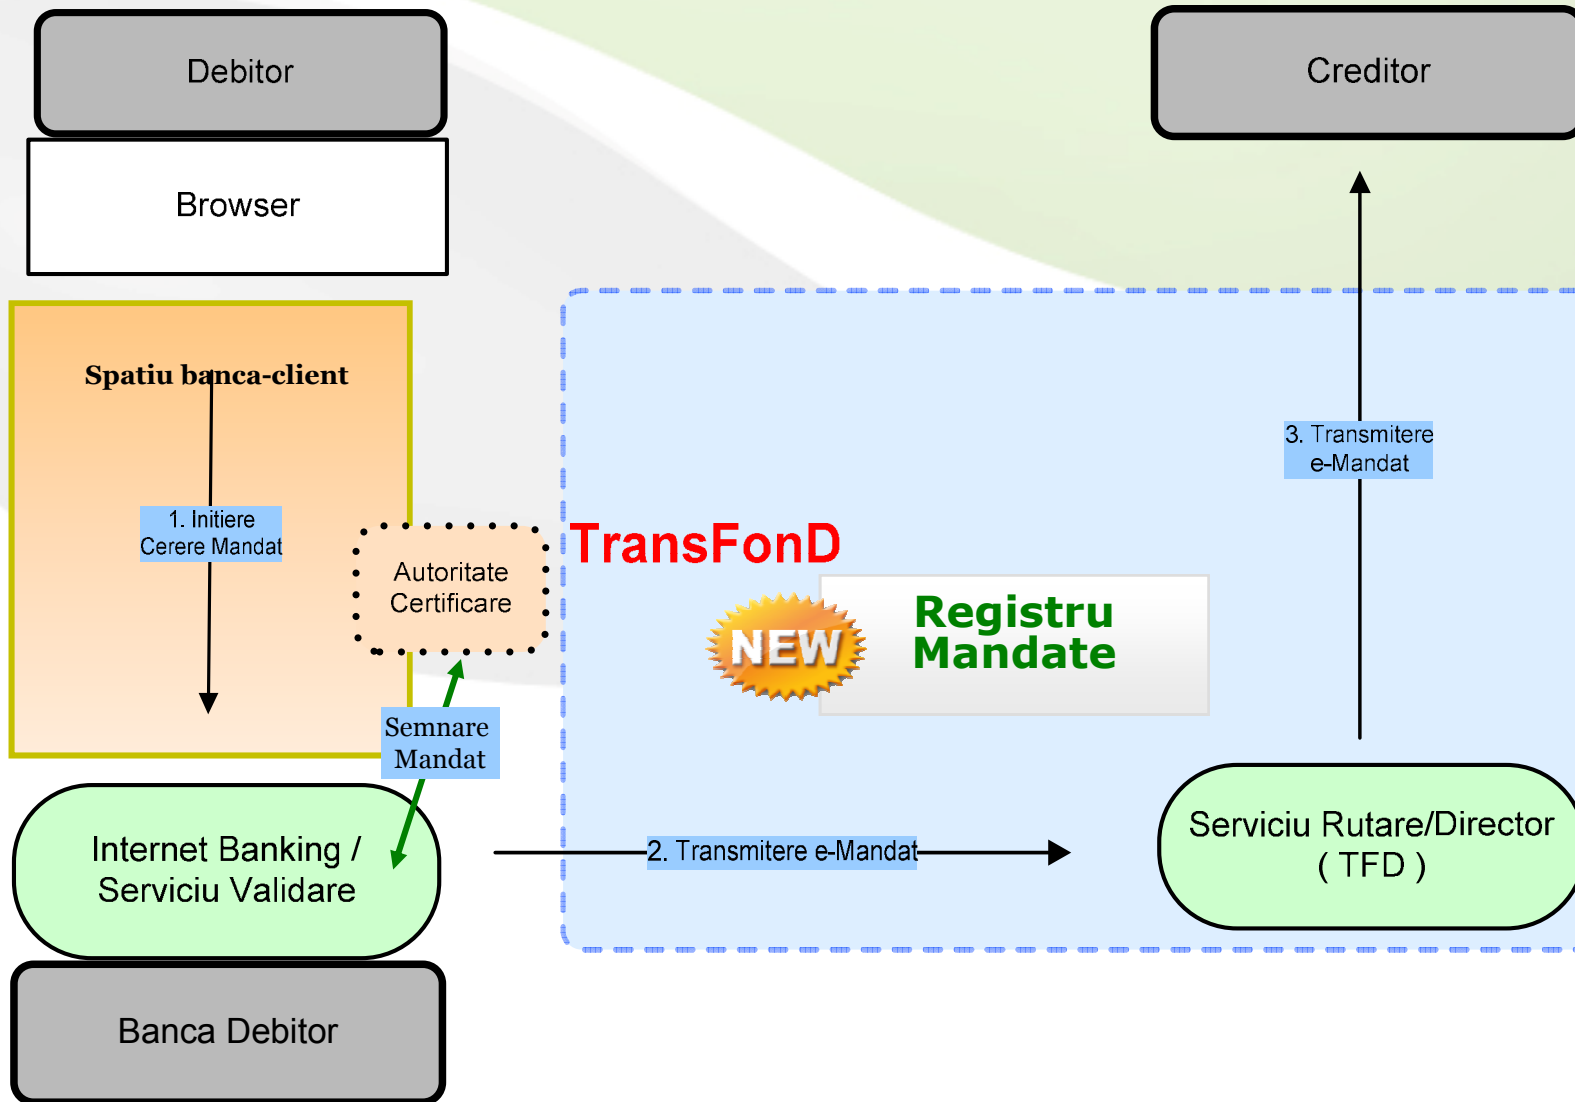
Debitor

Browser

Creditor

Spatiu banca-client

1. Initiere Cerere Mandat

Autoritate Certificare

TransFonD

NEW

Registru Mandate

3. Transmitere e-Mandat

Semnare Mandat

Internet Banking / Serviciu Validare

2. Transmitere e-Mandat

Serviciu Rutare/Director ( TFD )

Banca Debitor